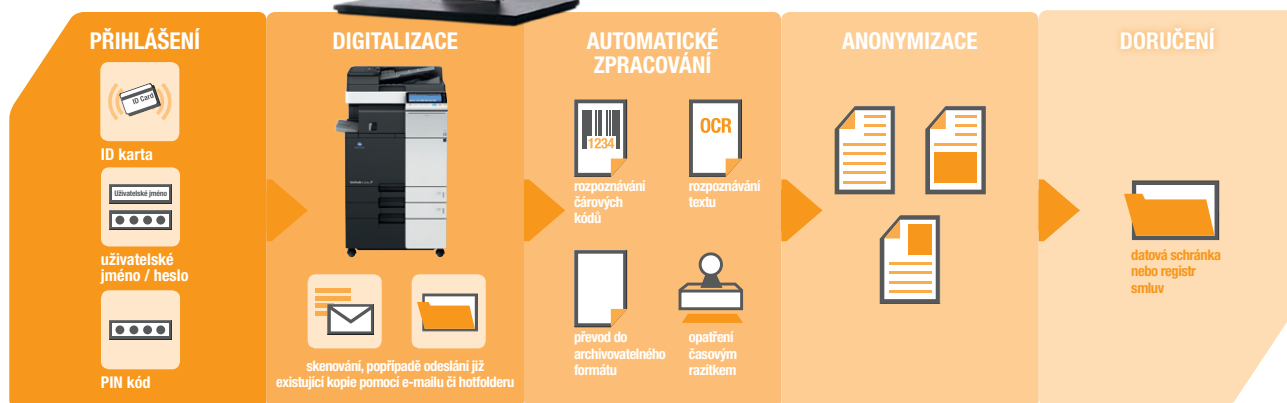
PŘIHLÁŠENÍ

ID Card

ID karta

Uživatelské jméno

••••

uživatelské jméno / heslo

••••

PIN kód

DIGITALIZACE

skenování, popřípadě odeslání již existující kopie pomocí e-mailu či hotfolderu

AUTOMATICKÉ ZPRACOVÁNÍ

1234

rozpoznávání čárových kódů

OCR

rozpoznávání textu

převod do archivovatelného formátu

opatření časovým razítkem

ANONYMIZACE

DORUČENÍ

datová schránka nebo registr smluv